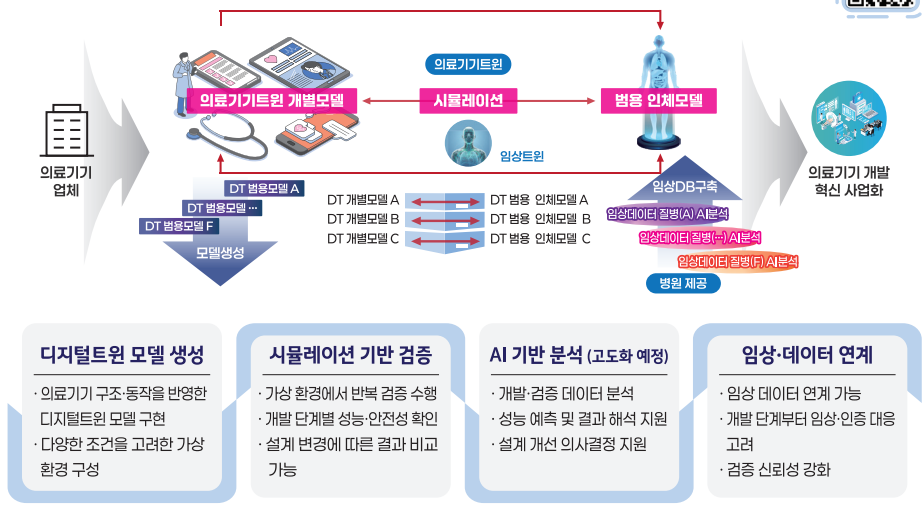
의료기기트윈

의료기기트윈 개별모델

시뮬레이션

범용 인체모델

임상트윈

의료기기 업체

DT 범용모델 A
DT 범용모델 …
DT 범용모델 F
모델생성

DT 개별모델 A
DT 개별모델 B
DT 개별모델 C

DT 범용 인체모델 A
DT 범용 인체모델 B
DT 범용 인체모델 C

임상DB구축
임상데이터 질병(A) AI분석
임상데이터 질병(…) AI분석
임상데이터 질병(F) AI분석
병원 제공

의료기기 개발 혁신 사업화

디지털트윈 모델 생성
· 의료기기 구조·동작을 반영한 디지털트윈 모델 구현
· 다양한 조건을 고려한 가상 환경 구성

시뮬레이션 기반 검증
· 가상 환경에서 반복 검증 수행
· 개발 단계별 성능·안전성 확인
· 설계 변경에 따른 결과 비교 가능

AI 기반 분석 (고도화 예정)
· 개발·검증 데이터 분석
· 성능 예측 및 결과 해석 지원
· 설계 개선 의사결정 지원

임상·데이터 연계
· 임상 데이터 연계 가능
· 개발 단계부터 임상·인증 대응 고려
· 검증 신뢰성 강화